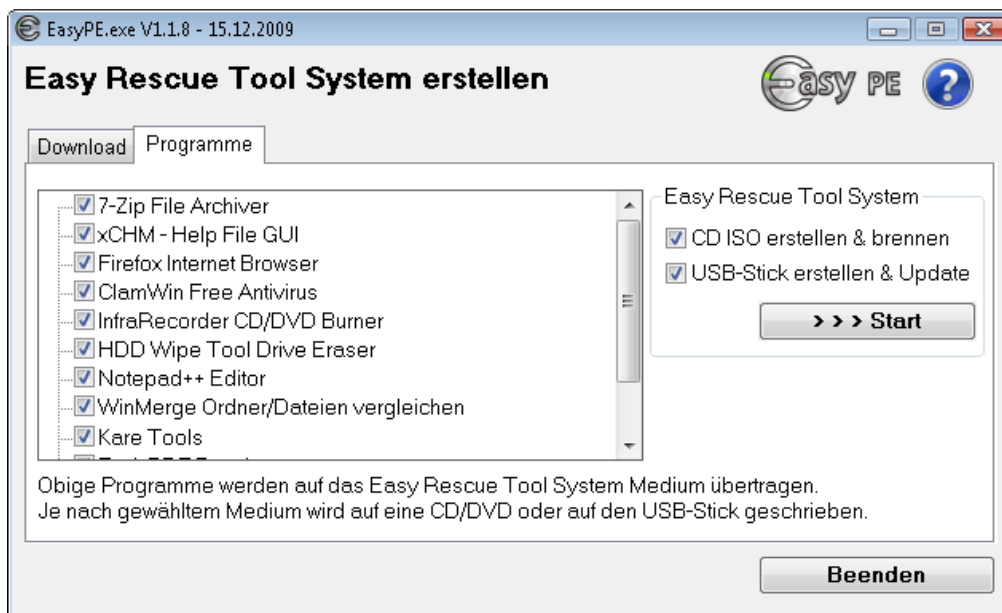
EasyPE.exe V1.1.8 - 15.12.2009

Easy Rescue Tool System erstellen

Easy PE

?

Download

Programme

7-Zip File Archiver
xCHM - Help File GUI
Firefox Internet Browser
ClamWin Free Antivirus
InfraRecorder CD/DVD Burner
HDD Wipe Tool Drive Eraser
Notepad++ Editor
WinMerge Ordner/Dateien vergleichen
Kare Tools
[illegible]

Easy Rescue Tool System

CD ISO erstellen & brennen

USB-Stick erstellen & Update

> > > Start

Obige Programme werden auf das Easy Rescue Tool System Medium übertragen.
Je nach gewähltem Medium wird auf eine CD/DVD oder auf den USB-Stick geschrieben.

Beenden